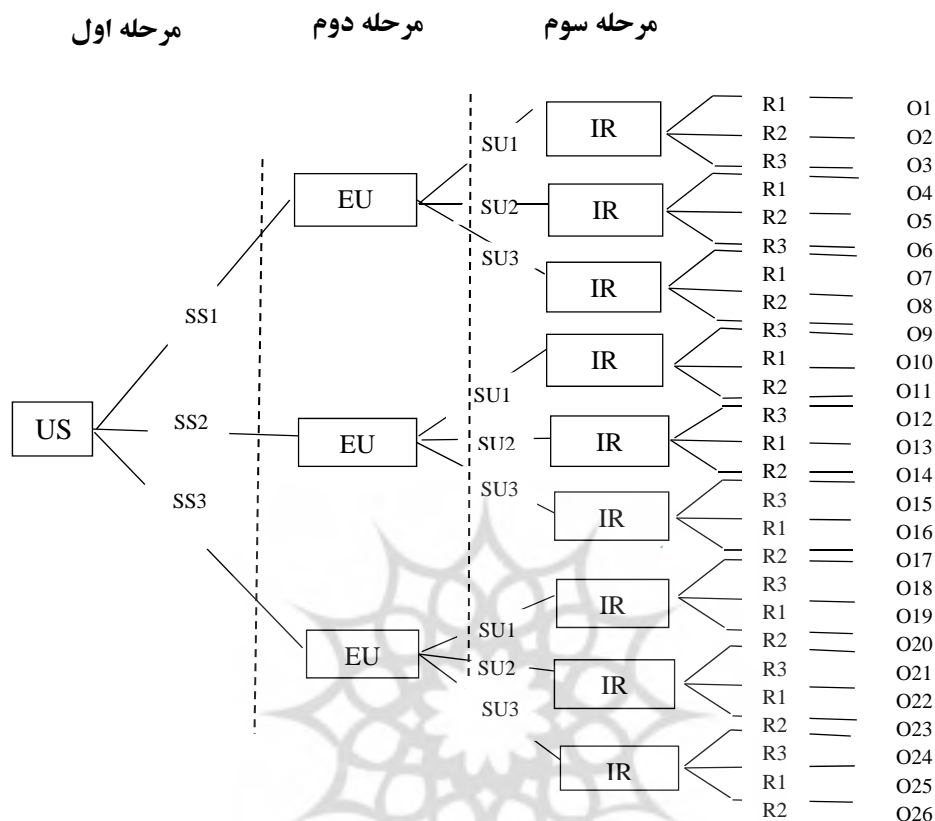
مرحله اول
مرحله دوم
مرحله سوم

US
SS1
SS2
SS3
EU
EU
EU
SU1
SU2
SU3
SU1
SU2
SU3
SU1
SU2
SU3
IR
IR
IR
IR
IR
IR
IR
IR
IR
R1 O1
R2 O2
R3 O3
R1 O4
R2 O5
R3 O6
R1 O7
R2 O8
R3 O9
R1 O10
R2 O11
R3 O12
R1 O13
R2 O14
R3 O15
R1 O16
R2 O17
R3 O18
R1 O19
R2 O20
R3 O21
R1 O22
R2 O23
R3 O24
R1 O25
R2 O26